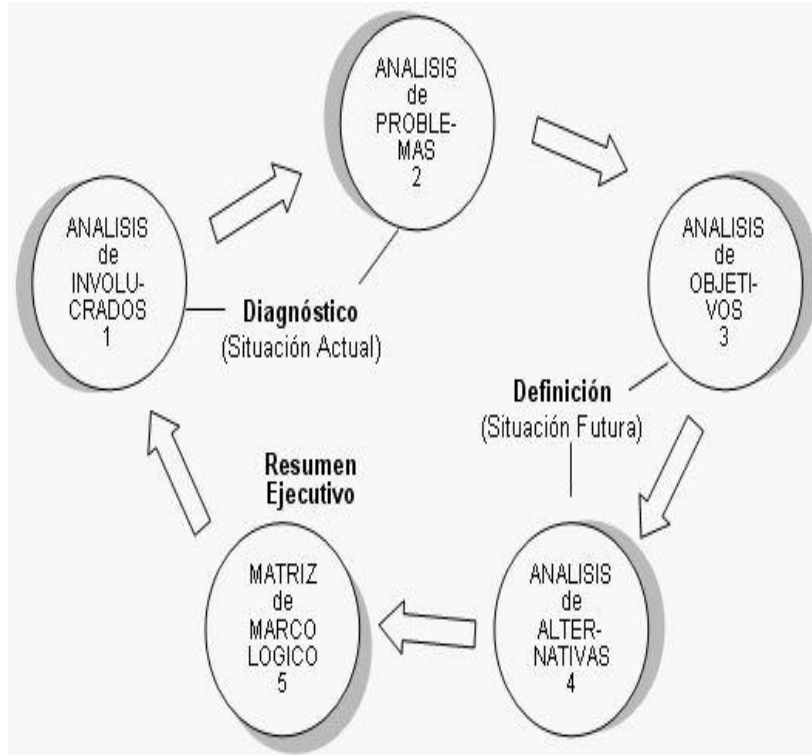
ANALISIS de PROBLEMAS 2

ANALISIS de INVOLUCRADOS 1

Diagnóstico (Situación Actual)

ANALISIS de OBJETIVOS 3

Definición (Situación Futura)

Resumen Ejecutivo

MATRIZ de MARCO LOGICO 5

ANALISIS de ALTERNATIVAS 4